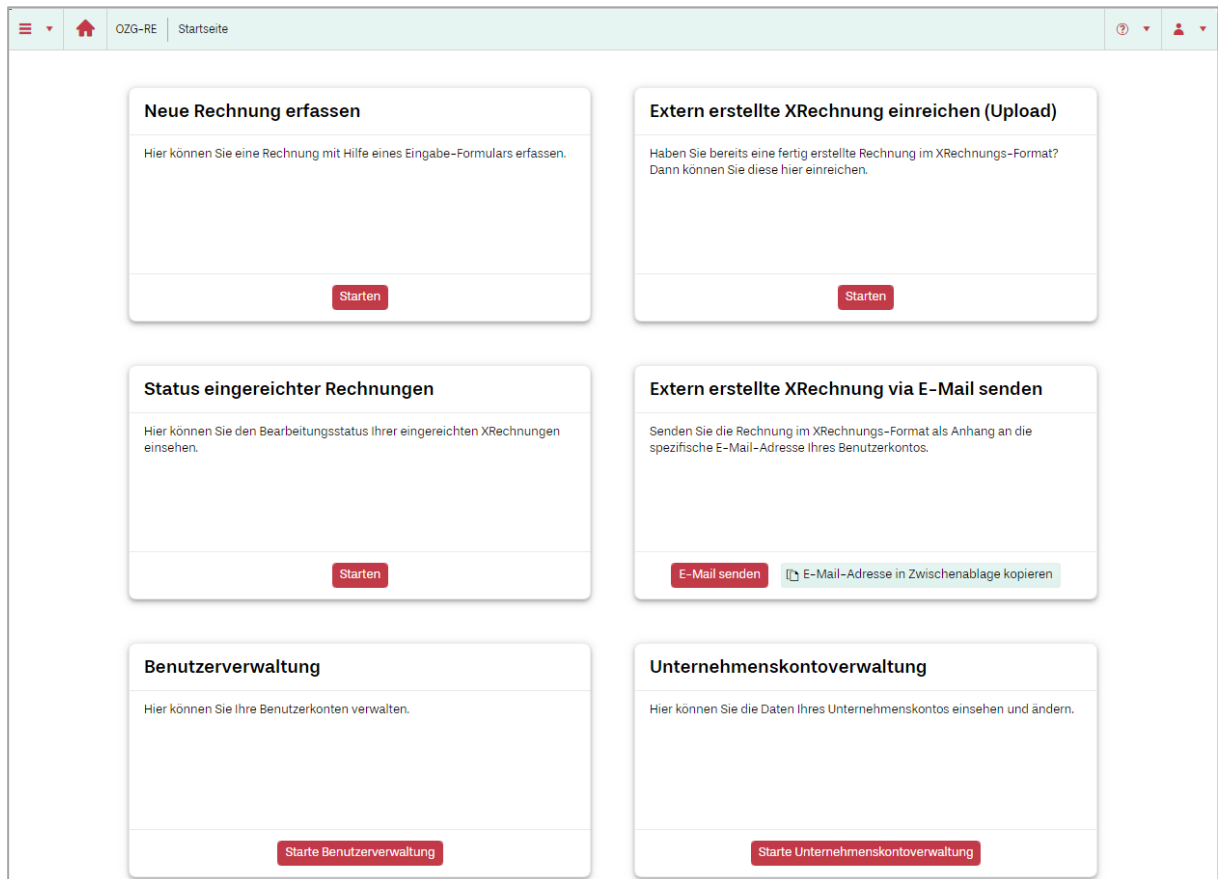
OZG-RE | Startseite

Neue Rechnung erfassen

Hier können Sie eine Rechnung mit Hilfe eines Eingabe-Formulars erfassen.

Starten

Extern erstellte XRechnung einreichen (Upload)

Haben Sie bereits eine fertig erstellte Rechnung im XRechnungs-Format? Dann können Sie diese hier einreichen.

Starten

Status eingereichter Rechnungen

Hier können Sie den Bearbeitungsstatus Ihrer eingereichten XRechnungen einsehen.

Starten

Extern erstellte XRechnung via E-Mail senden

Senden Sie die Rechnung im XRechnungs-Format als Anhang an die spezifische E-Mail-Adresse Ihres Benutzerkontos.

E-Mail senden | E-Mail-Adresse in Zwischenablage kopieren

Benutzerverwaltung

Hier können Sie Ihre Benutzerkonten verwalten.

Starte Benutzerverwaltung

Unternehmenskontoverwaltung

Hier können Sie die Daten Ihres Unternehmenskontos einsehen und ändern.

Starte Unternehmenskontoverwaltung